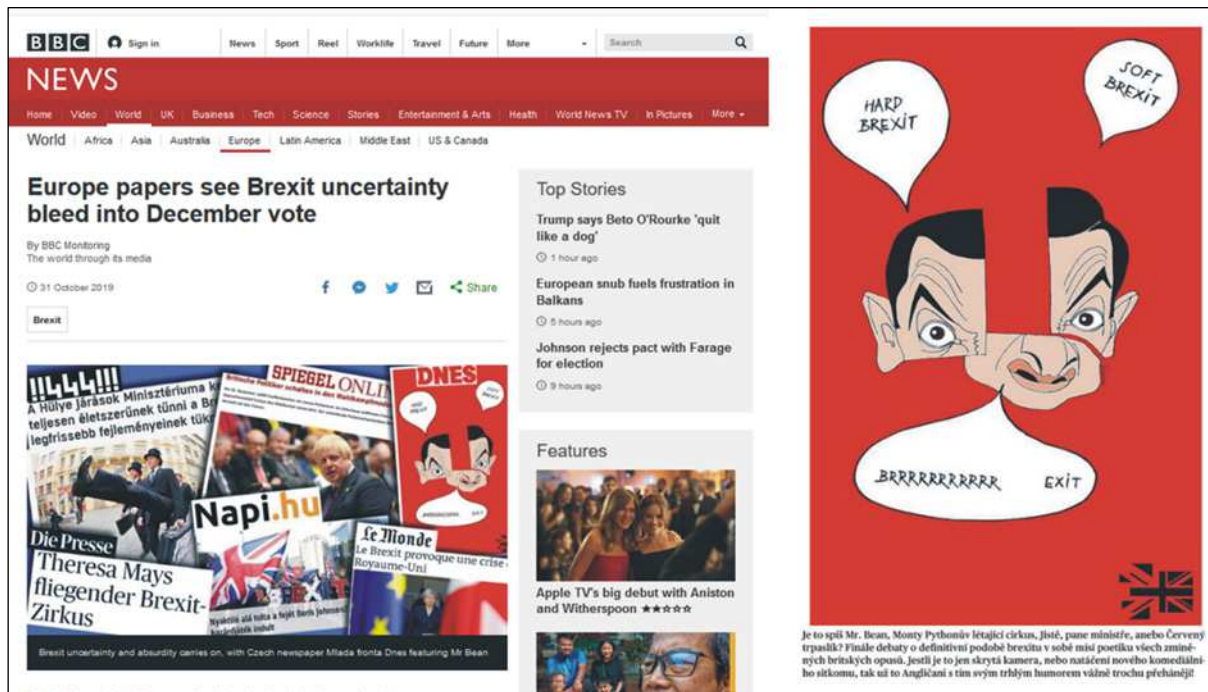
BBC Sign in News Sport Reel Worklife Travel Future More Search

NEWS

Home Video World UK Business Tech Science Stories Entertainment & Arts Health World News TV In Pictures More

World Africa Asia Australia Europe Latin America Middle East US & Canada

Europe papers see Brexit uncertainty bleed into December vote

By BBC Monitoring
The world through its media

31 October 2019

Share

Brexit

!!444!!!
A Hülye Járások Minisztériuma k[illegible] teljesen életszerűnek tűnni a B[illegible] legfrissebb fejleményeinek tük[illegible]

SPIEGEL ONLI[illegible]

DNES

Napi.hu

Le Monde
Le Brexit provoque une crise Royaume-Uni

Die Presse
Theresa Mays fliegender Brexit-Zirkus

Brexit uncertainty and absurdity carries on, with Czech newspaper Mlada fronta Dnes featuring Mr Bean

Top Stories

Trump says Beto O'Rourke 'quit like a dog'
1 hour ago

European snub fuels frustration in Balkans
5 hours ago

Johnson rejects pact with Farage for election
9 hours ago

Features

Apple TV's big debut with Aniston and Witherspoon ★★★★★

HARD BREXIT

SOFT BREXIT

BRRRRRRRRRR EXIT

Je to spíš Mr. Bean, Monty Pythonův létající cirkus, jistě, pane ministře, anebo Červený trpaslík? Finále debaty o definitivní podobě brexitu v sobě mísí poetiku všech zmíněných britských opusů. Jestli je to jen skrytá kamera, nebo natáčení nového komediálního sitkomu, tak už to Angličani s tím svým trhlým humorem vážně trochu přehánějí!